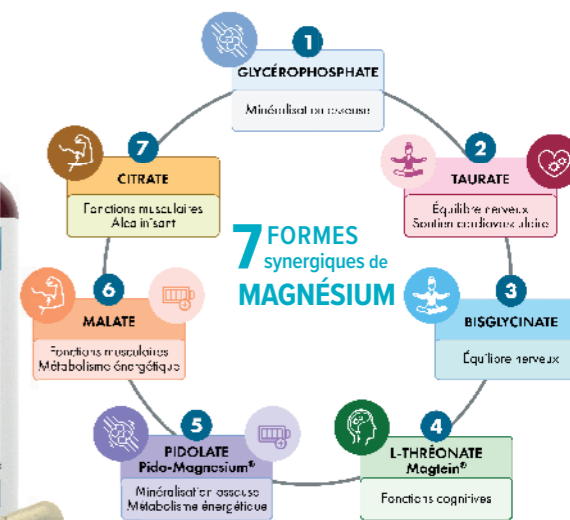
1
GLYCÉROPHOSPHATE
Minéralisation osseuse

2
TAURATE
Équilibre nerveux
Soutien cardiovasculaire

3
BISGLYCINATE
Équilibre nerveux

4
L-THRÉONATE
Magtein®
Fonctions cognitives

5
PIDOLATE
Pido-Magnesium®
Minéralisation osseuse
Métabolisme énergétique

6
MALATE
Fonctions musculaires
Métabolisme énergétique

7
CITRATE
Fonctions musculaires
Alcalinisant

7 FORMES synergiques de MAGNÉSIUM